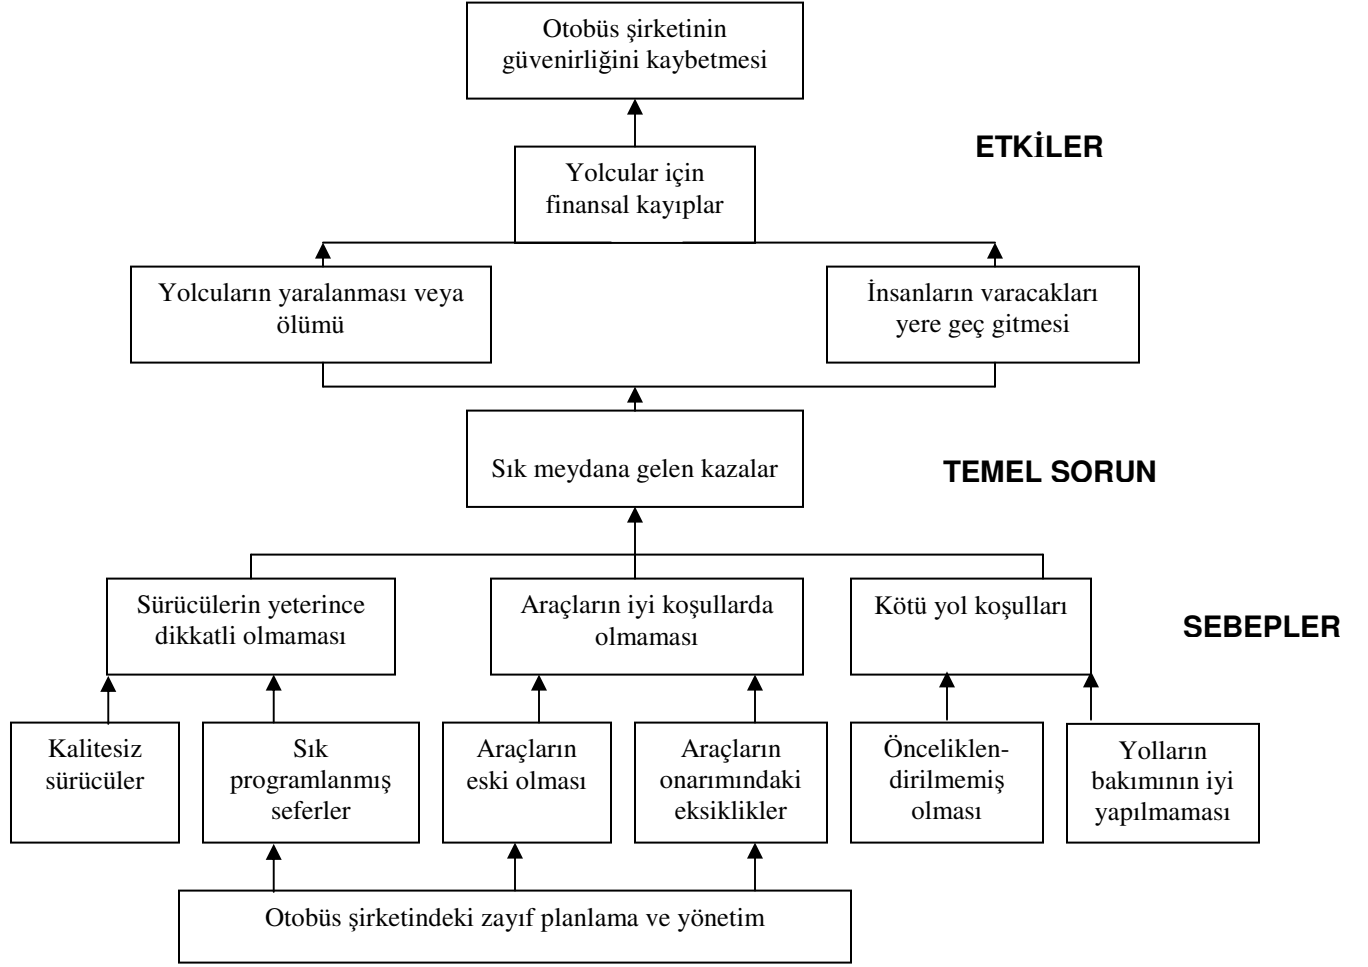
Otobüs şirketinin güvenirliğini kaybetmesi

ETKİLER

Yolcular için finansal kayıplar

Yolcuların yaralanması veya ölümü

İnsanların varacakları yere geç gitmesi

Sık meydana gelen kazalar

TEMEL SORUN

Sürücülerin yeterince dikkatli olmaması

Araçların iyi koşullarda olmaması

Kötü yol koşulları

SEBEPLER

Kalitesiz sürücüler

Sık programlanmış seferler

Araçların eski olması

Araçların onarımındaki eksiklikler

Önceliklendirilmemiş olması

Yolların bakımının iyi yapılmaması

Otobüs şirketindeki zayıf planlama ve yönetim